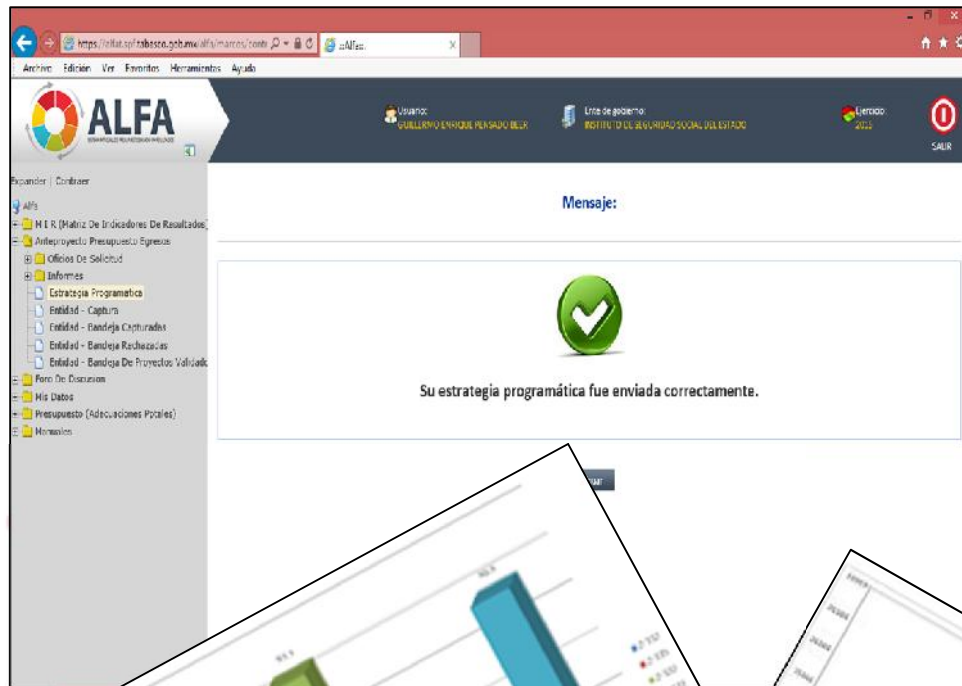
https://alfat.spf.tabasco.gob.mx/alfa/marcos/cont ::Alfa::

Archivo Edición Ver Favoritos Herramientas Ayuda

ALFA

Usuario: GUILLERMO ENRIQUE PEREZ BEER

Ente de gobierno: INSTITUTO DE SEGURIDAD SOCIAL DEL ESTADO

Ejercicio: 2015

SALIR

Expander | Contraer

Alfa
M I R (Matriz De Indicadores De Resultados)
Anteproyecto Presupuesto Egresos
Oficios De Solicitud
Informes
Estrategia Programatica
Entidad - Captura
Entidad - Bandeja Capturadas
Entidad - Bandeja Rechazadas
Entidad - Bandeja De Proyectos Validados
Foro De Discusion
Mis Datos
Presupuesto (Adecuaciones Pptales)
Manuales

Mensaje:

Su estrategia programática fue enviada correctamente.

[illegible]ar